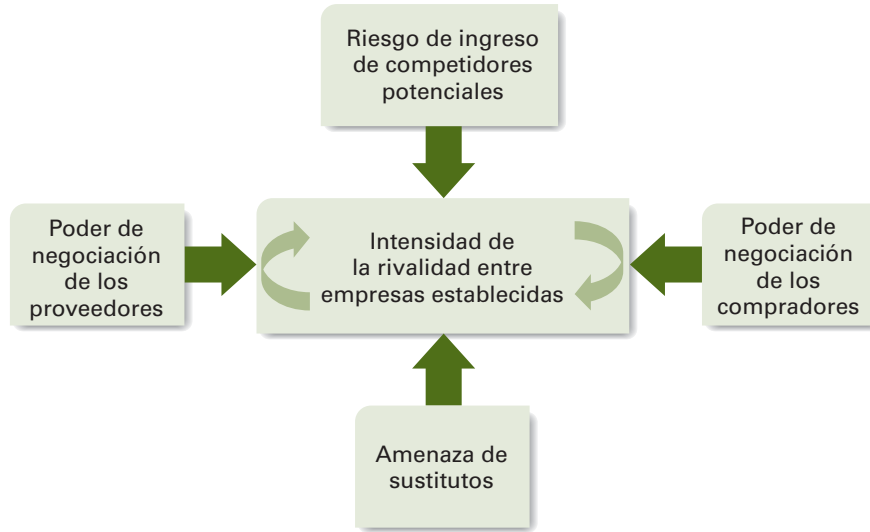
Riesgo de ingreso de competidores potenciales

Poder de negociación de los proveedores

Intensidad de la rivalidad entre empresas establecidas

Poder de negociación de los compradores

Amenaza de sustitutos